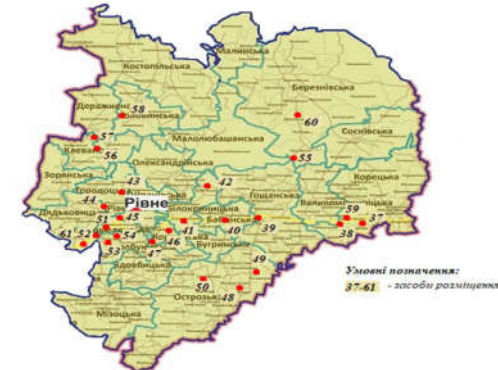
Малинська
Костопільська
Березнівська
Деражненська
58
Бишівська
Малолюбашанська
60
57
Клеванська
56
55
Сосновська
Олександрійська
Зорянська
Корецька
43
Городоцька
42
Рівне
44
Великомежиріцька
Дядьковицька
51
45
Білокриницька
Бабинська
Гощанська
39
59
37
61
52
54
41
40
38
53
46
Бугринська
4
Здолбунівська
49
50
Острозька
48
Мізоцька
Умовні позначення:
37-61 - засоби розміщення